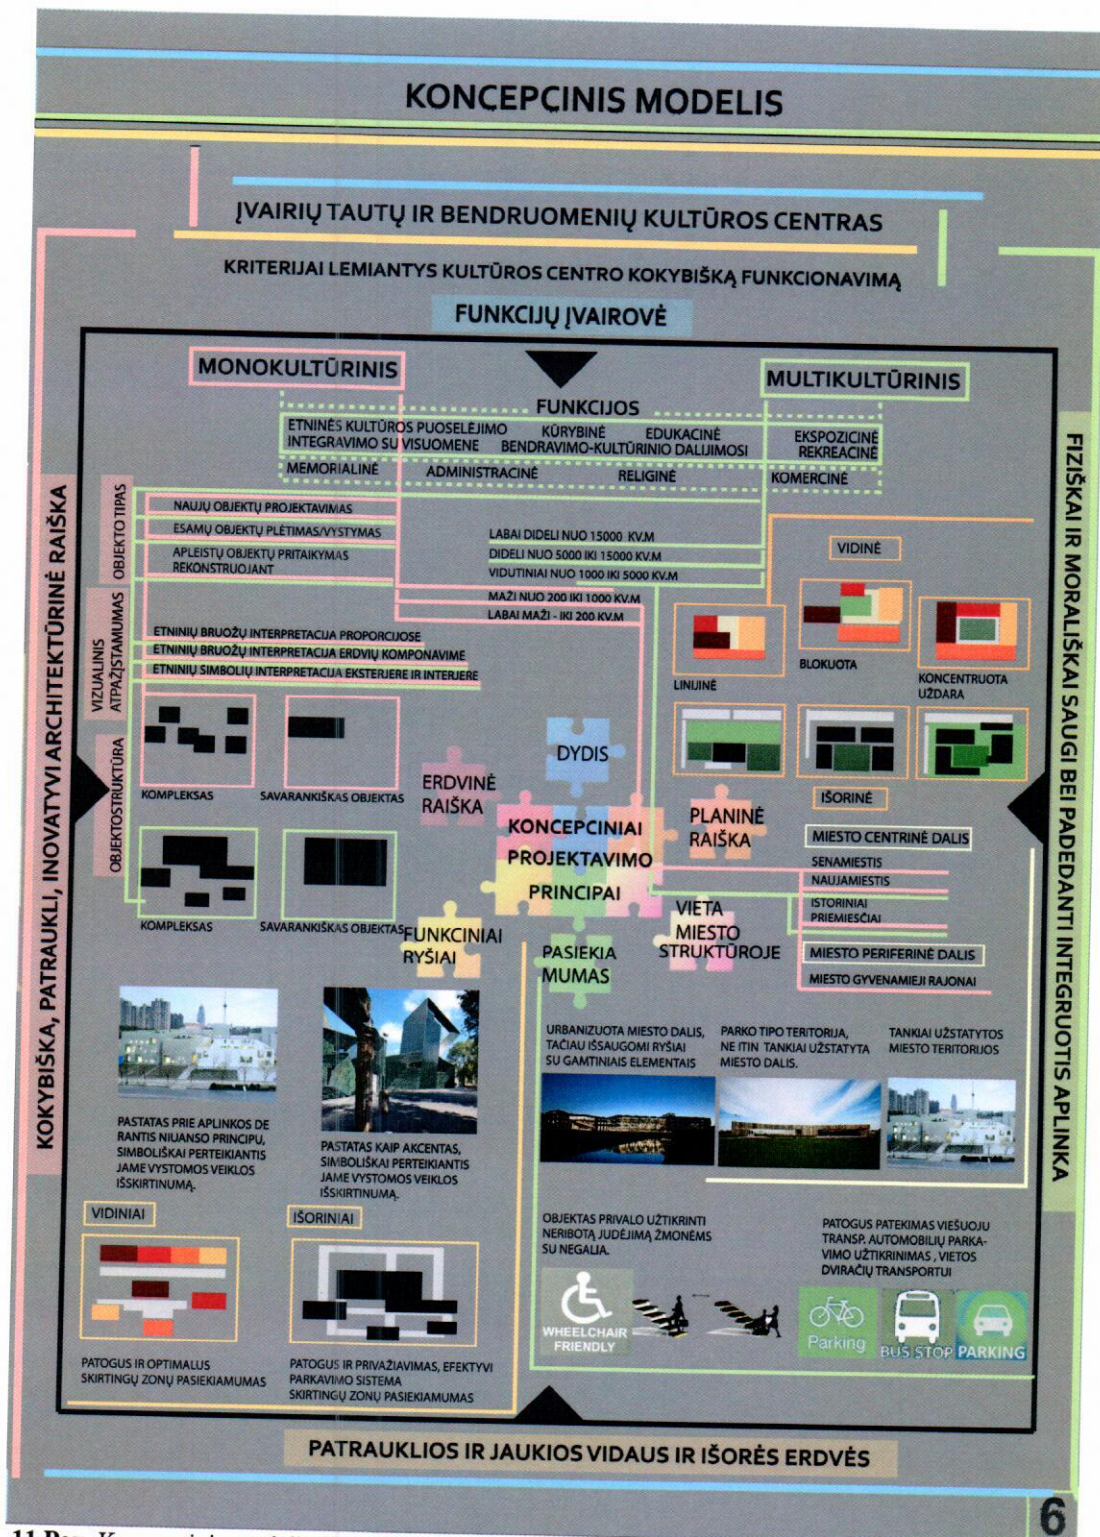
KONCEPCINIS MODELIS

ĮVAIRIŲ TAUTŲ IR BENDRUOMENIŲ KULTŪROS CENTRAS

KRITERIJAI LEMIANTYS KULTŪROS CENTRO KOKYBIŠKĄ FUNKCIONAVIMĄ

FUNKCIJŲ ĮVAIROVĖ

MONOKULTŪRINIS

MULTIKULTŪRINIS

FUNKCIJOS

ETNINĖS KULTŪROS PUOSELĖJIMO INTEGRAVIMO SU VISUOMENE

KŪRYBINĖ BENDRAVIMO-KULTŪRINIO DALIJIMOSI

EDUKACINĖ

EKSPOZICINĖ REKREACINĖ

MEMORIALINĖ

ADMINISTRACINĖ

RELIGINĖ

KOMERCINĖ

OBJEKTO TIPAS

NAUJŲ OBJEKTŲ PROJEKTAVIMAS

ESAMŲ OBJEKTŲ PLĖTIMAS/VYSTYMAS

APLEISTŲ OBJEKTŲ PRITAIKYMAS REKONSTRUOJANT

LABAI DIDELI NUO 15000 KV.M

DIDELI NUO 5000 IKI 15000 KV.M

VIDUTINIAI NUO 1000 IKI 5000 KV.M

MAŽI NUO 200 IKI 1000 KV.M

LABAI MAŽI - IKI 200 KV.M

VIDINĖ

VIZUALINIS ATPAŽĮSTAMUMAS

ETNINIŲ BRUOŽŲ INTERPRETACIJA PROPORCIJOSE

ETNINIŲ BRUOŽŲ INTERPRETACIJA ERDVIŲ KOMPONAVIME

ETNINIŲ SIMBOLIŲ INTERPRETACIJA EKSTERJERE IR INTERJERE

LINIJINĖ

BLOKUOTA

KONCENTRUOTA UŽDARA

OBJEKTOSTRUKTŪRA

KOMPLEKSAS

SAVARANKIŠKAS OBJEKTAS

ERDVINĖ RAIŠKA

DYDIS

KONCEPCINIAI PROJEKTAVIMO PRINCIPAI

PLANINĖ RAIŠKA

IŠORINĖ

MIESTO CENTRINĖ DALIS

SENAMIESTIS

NAUJAMIESTIS

ISTORINIAI PRIEMIESČIAI

KOMPLEKSAS

SAVARANKIŠKAS OBJEKTAS

FUNKCINIAI RYŠIAI

PASIEKIA MUMAS

VIETA MIESTO STRUKTŪROJE

MIESTO PERIFERINĖ DALIS

MIESTO GYVENAMIEJI RAJONAI

URBANIZUOTA MIESTO DALIS, TAČIAU IŠSAUGOMI RYŠIAI SU GAMTINIAIS ELEMENTAIS

PARKO TIPO TERITORIJA, NE ITIN TANKIAI UŽSTATYTA MIESTO DALIS.

TANKIAI UŽSTATYTOS MIESTO TERITORIJOS

PASTATAS PRIE APLINKOS DERANTIS NIUANSO PRINCIPU, SIMBOLIŠKAI PERTEIKIANTIS JAME VYSTOMOS VEIKLOS IŠSKIRTINUMĄ.

PASTATAS KAIP AKCENTAS, SIMBOLIŠKAI PERTEIKIANTIS JAME VYSTOMOS VEIKLOS IŠSKIRTINUMĄ.

VIDINIAI

IŠORINIAI

OBJEKTAS PRIVALO UŽTIKRINTI NERIBOTĄ JUDĖJIMĄ ŽMONĖMS SU NEGALIA.

PATOGUS PATEKIMAS VIEŠUOJU TRANSP. AUTOMOBILIŲ PARKAVIMO UŽTIKRINIMAS, VIETOS DVIRAČIŲ TRANSPORTUI

WHEELCHAIR FRIENDLY

Parking

BUS STOP

PARKING

PATOGUS IR OPTIMALUS SKIRTINGŲ ZONŲ PASIEKIAMUMAS

PATOGUS IR PRIVAŽIAVIMAS, EFEKTYVI PARKAVIMO SISTEMA SKIRTINGŲ ZONŲ PASIEKIAMUMAS

KOKYBIŠKA, PATRAUKLI, INOVATYVI ARCHITEKTŪRINĖ RAIŠKA

FIZIŠKAI IR MORALIŠKAI SAUGI BEI PADEDANTI INTEGRUOTIS APLINKA

PATRAUKLIOS IR JAUKIOS VIDAUS IR IŠORĖS ERDVĖS

6

11 Pav. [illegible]